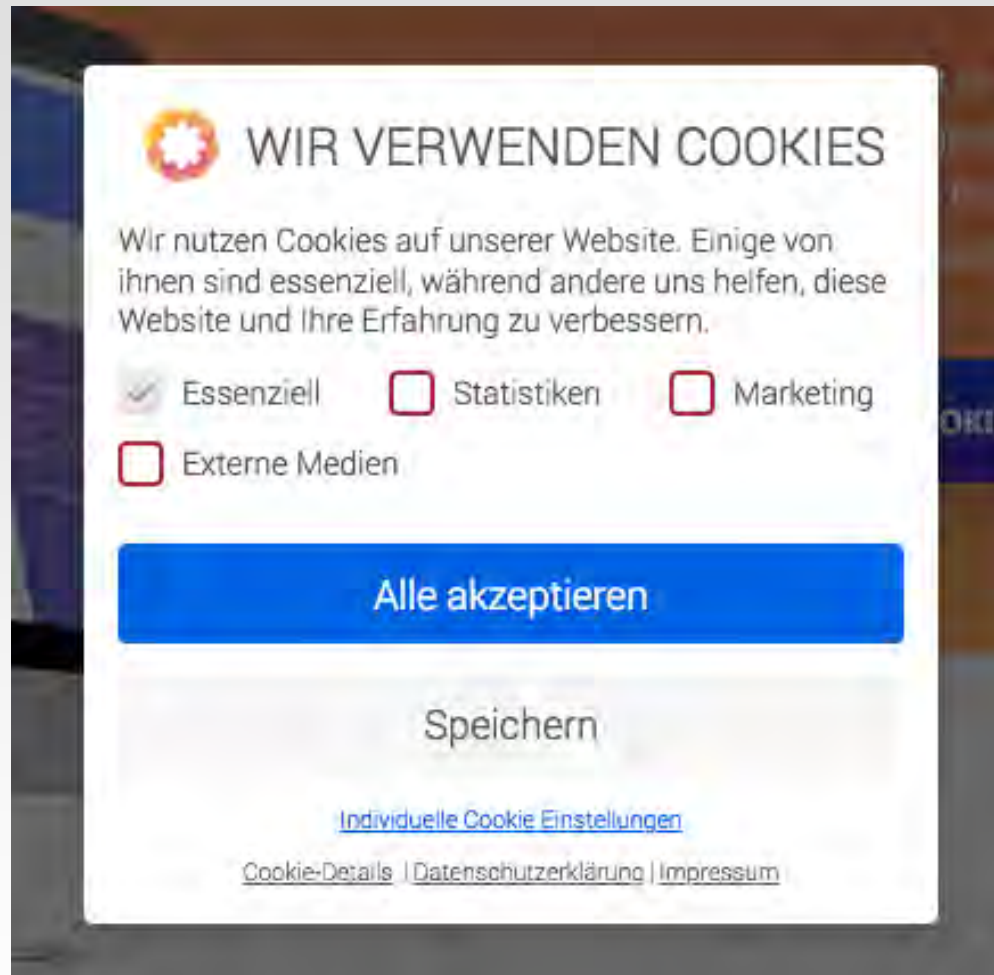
WIR VERWENDEN COOKIES

Wir nutzen Cookies auf unserer Website. Einige von ihnen sind essenziell, während andere uns helfen, diese Website und Ihre Erfahrung zu verbessern.

Essenziell Statistiken Marketing

Externe Medien

Alle akzeptieren

Speichern

Individuelle Cookie Einstellungen

Cookie-Details | Datenschutzerklärung | Impressum

OKI